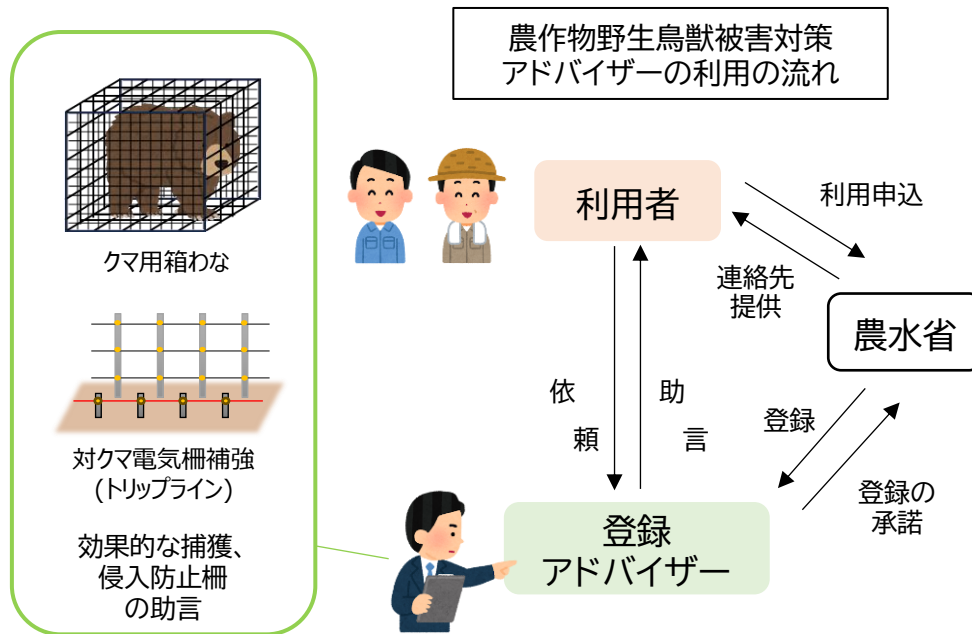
農作物野生鳥獣被害対策
アドバイザーの利用の流れ

クマ用箱わな

対クマ電気柵補強
(トリップライン)

効果的な捕獲、
侵入防止柵
の助言

利用者

利用申込

連絡先
提供

農水省

依
頼

助
言

登録

登録の
承諾

登録
アドバイザー